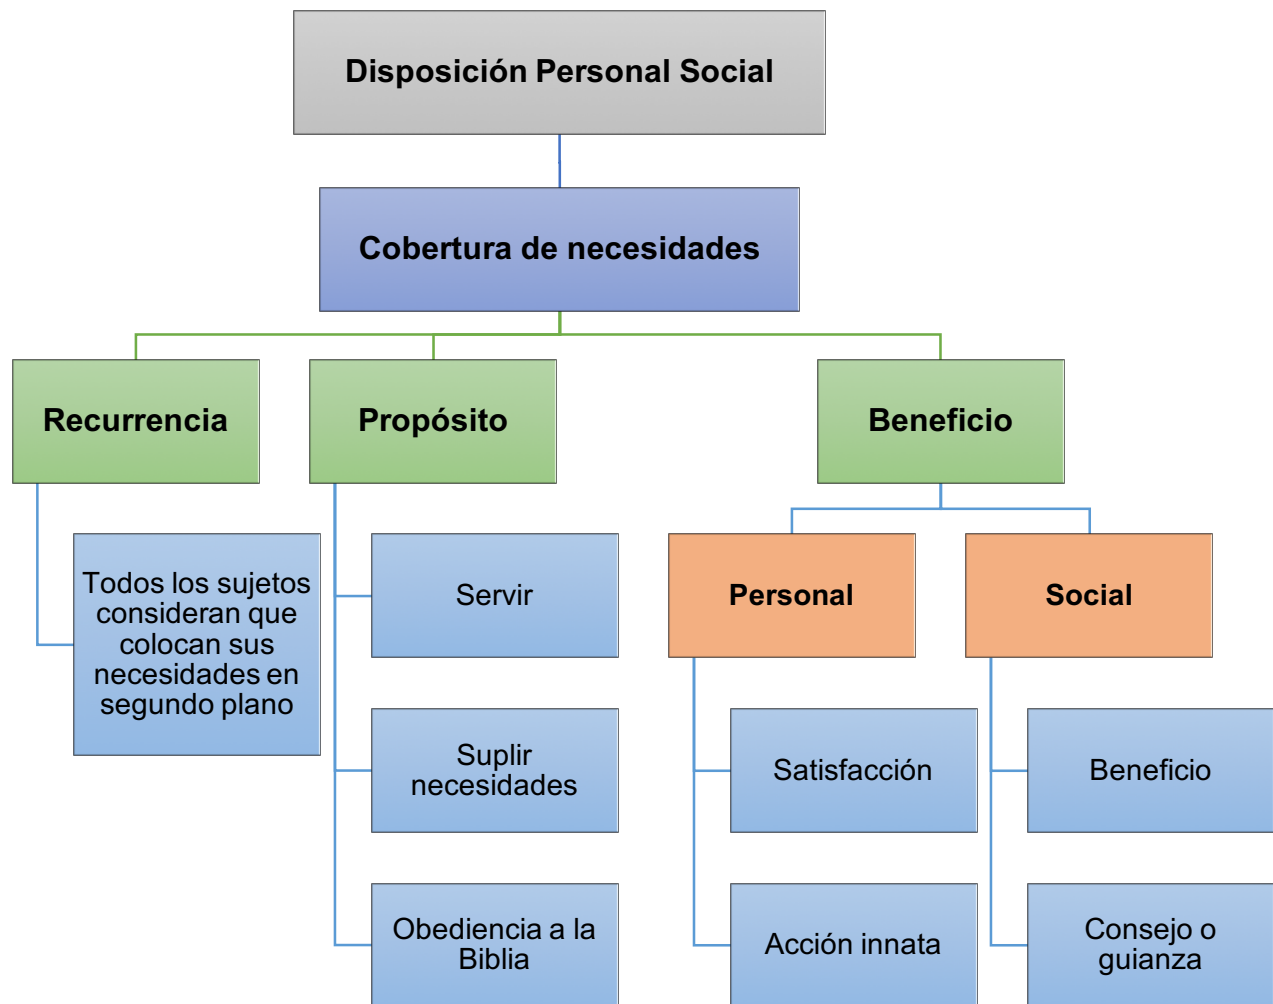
Disposición Personal Social

Cobertura de necesidades

Recurrencia

Todos los sujetos consideran que colocan sus necesidades en segundo plano

Propósito

Servir

Suplir necesidades

Obediencia a la Biblia

Beneficio

Personal

Satisfacción

Acción innata

Social

Beneficio

Consejo o guianza